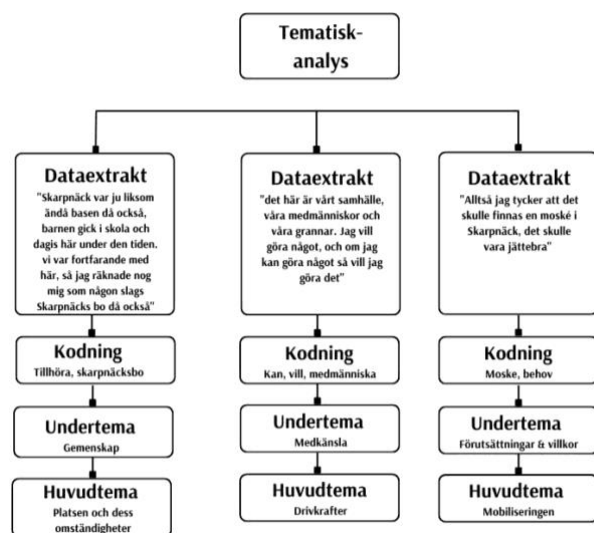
Tematisk-analys

Dataextrakt
"Skarpnäck var ju liksom ändå basen då också, barnen gick i skola och dagis här under den tiden. vi var fortfarande med här, så jag räknade nog mig som någon slags Skarpnäcks bo då också"

Kodning
Tillhöra, skarpnäcksbo

Undertema
Gemenskap

Huvudtema
Platsen och dess omständigheter

Dataextrakt
"det här är vårt samhälle, våra medmänniskor och våra grannar. Jag vill göra något, och om jag kan göra något så vill jag göra det"

Kodning
Kan, vill, medmänniska

Undertema
Medkänsla

Huvudtema
Drivkrafter

Dataextrakt
"Alltså jag tycker att det skulle finnas en moské i Skarpnäck, det skulle vara jättebra"

Kodning
Moske, behov

Undertema
Förutsättningar & villkor

Huvudtema
Mobiliseringen